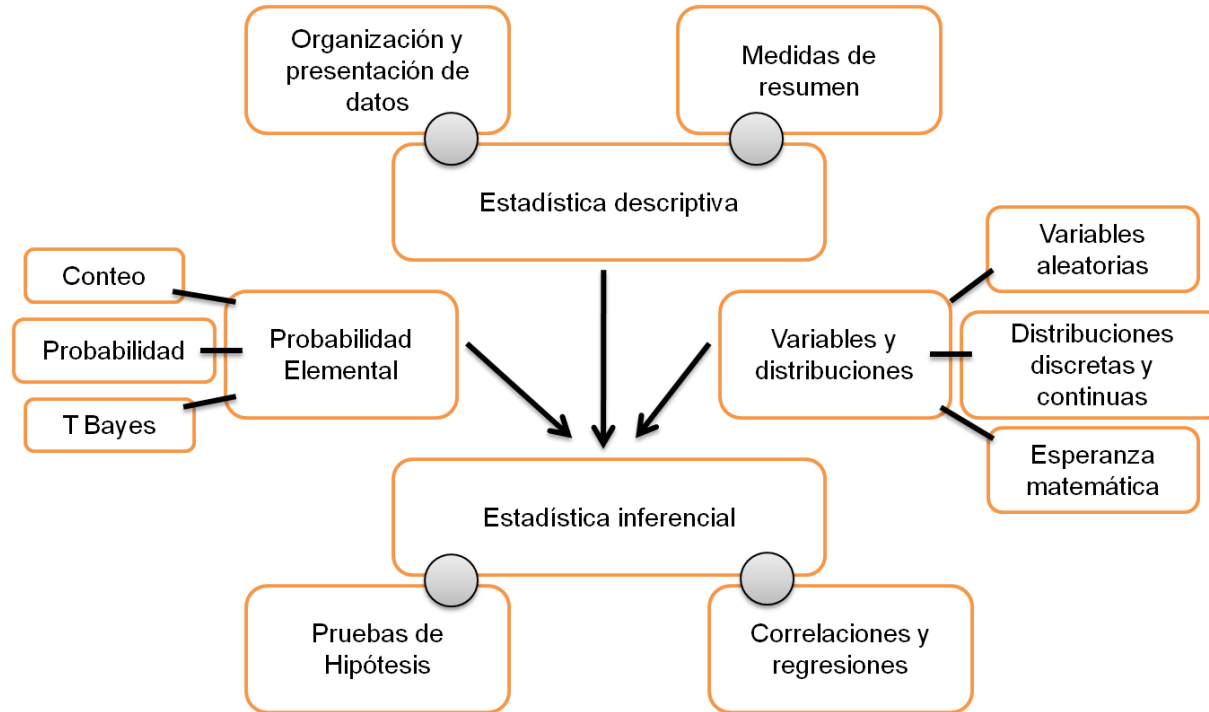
Organización y presentación de datos

Medidas de resumen

Estadística descriptiva

Conteo

Probabilidad

T Bayes

Probabilidad Elemental

Variables y distribuciones

Variables aleatorias

Distribuciones discretas y continuas

Esperanza matemática

Estadística inferencial

Pruebas de Hipótesis

Correlaciones y regresiones